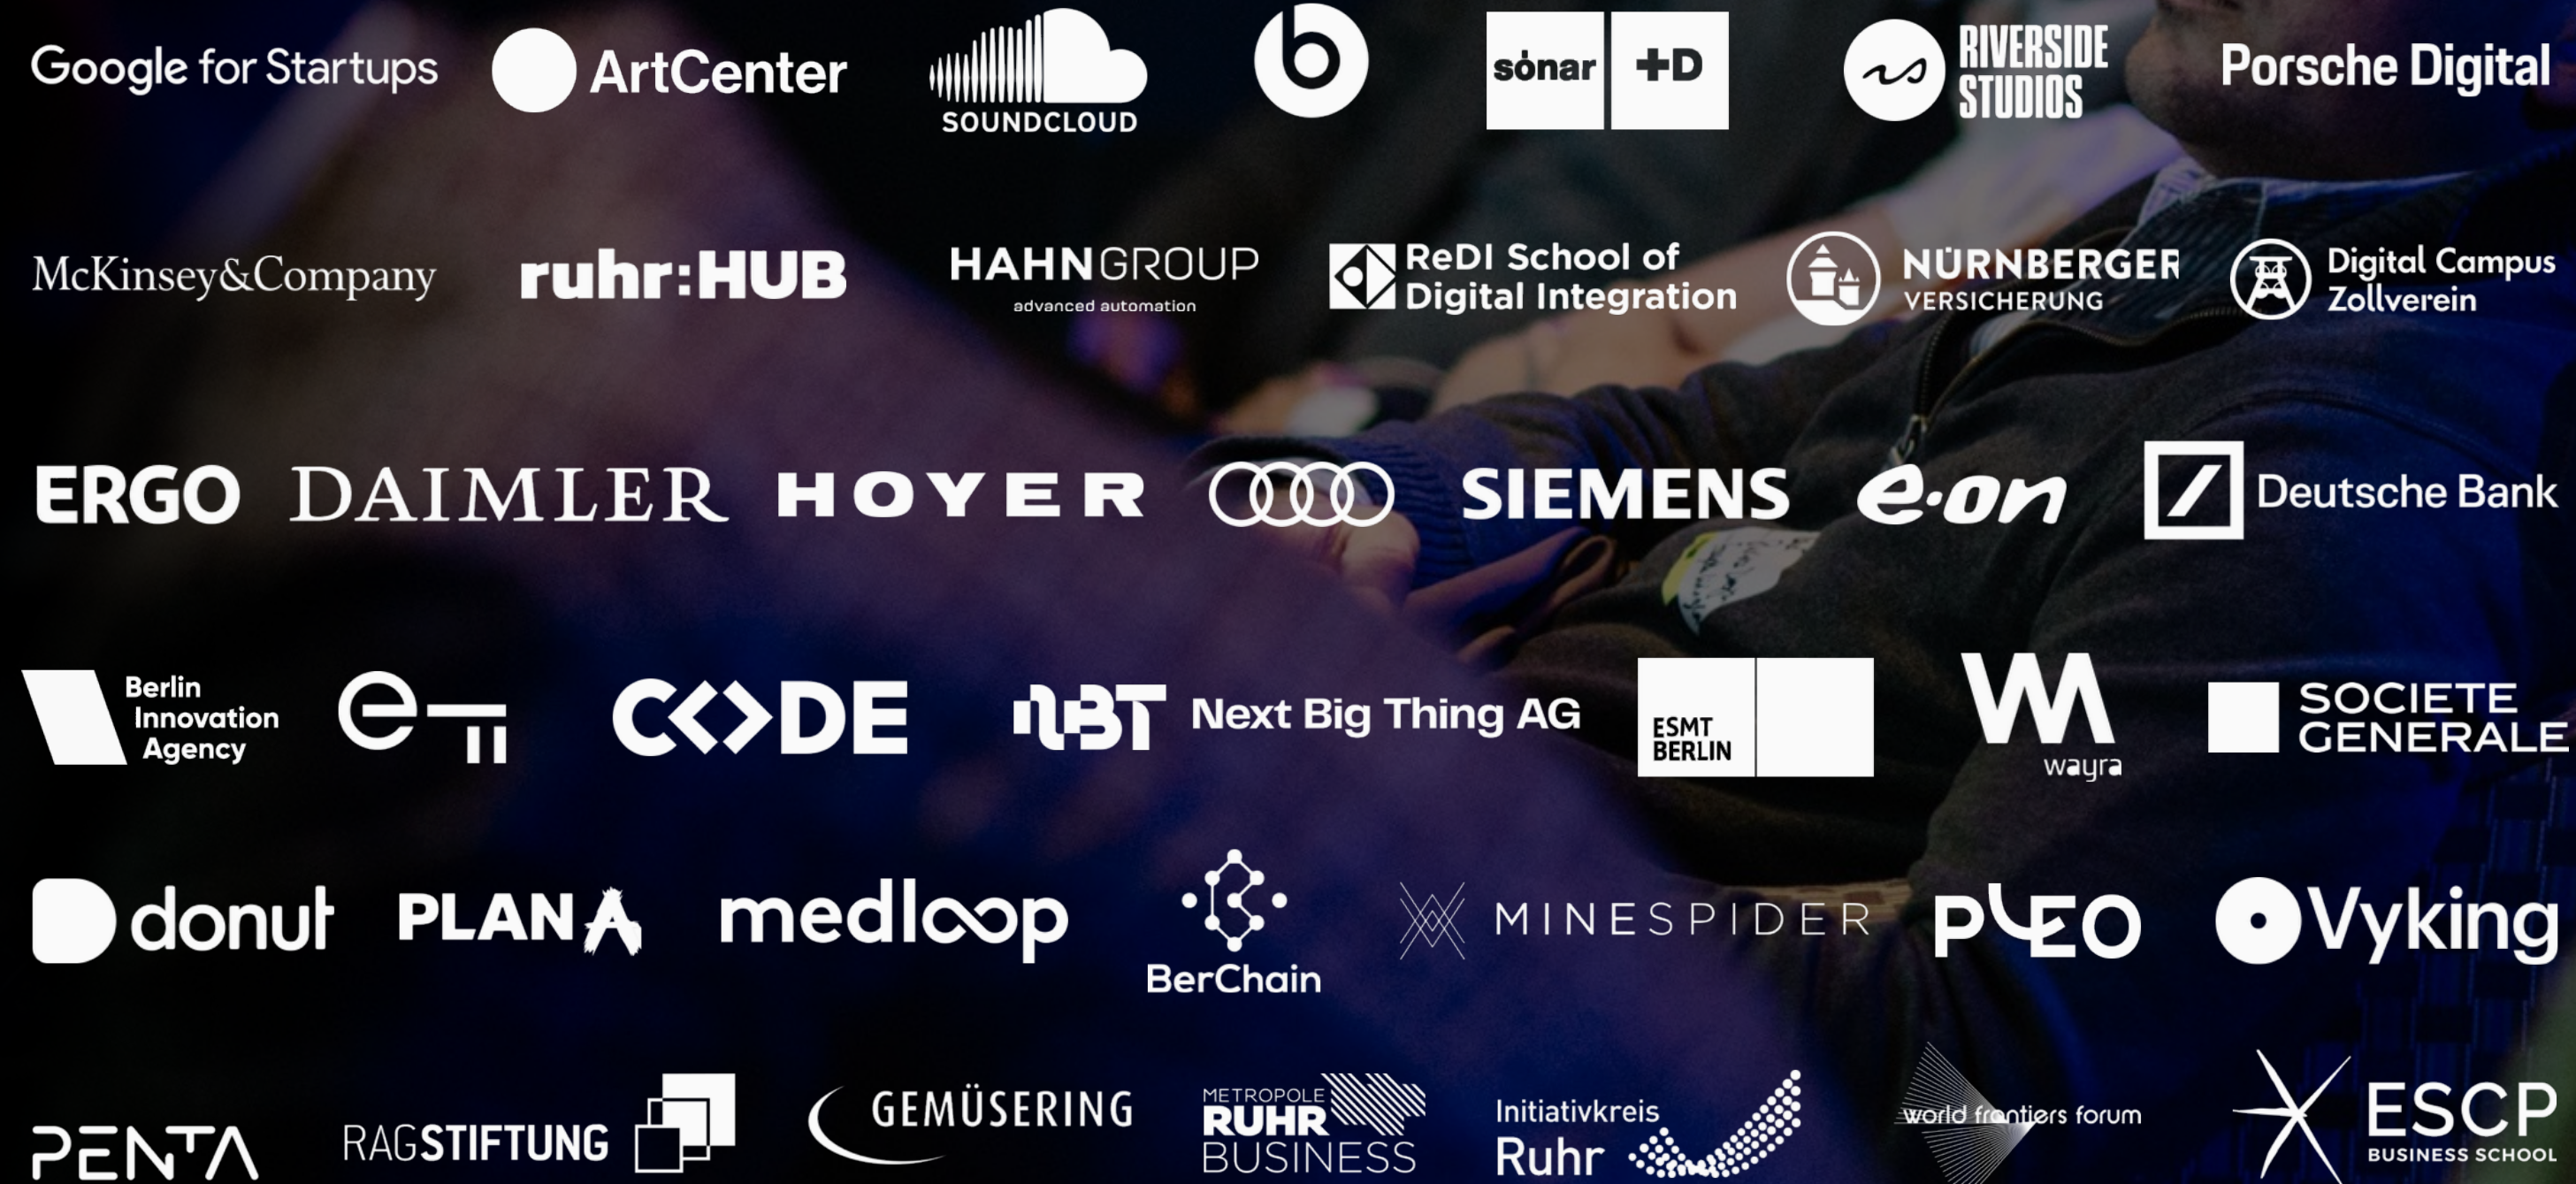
Google for Startups ArtCenter SOUNDCLOUD sónar +D RIVERSIDE STUDIOS Porsche Digital

McKinsey&Company ruhr:HUB HAHNGROUP advanced automation ReDI School of Digital Integration NÜRNBERGER VERSICHERUNG Digital Campus Zollverein

ERGO DAIMLER HOYER SIEMENS e.on Deutsche Bank

Berlin Innovation Agency CODE NBT Next Big Thing AG ESMT BERLIN wayra SOCIETE GENERALE

donut PLAN A medloop BerChain MINESPIDER PLEO Vyking

PENTA RAGSTIFTUNG GEMÜSERING METROPOLE RUHR BUSINESS Initiativkreis Ruhr world frontiers forum ESCP BUSINESS SCHOOL